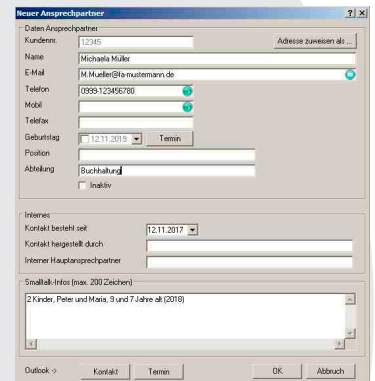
Neuer Ansprechpartner ? X

Daten Ansprechpartner
Kundennr. 12345 Adresse zuweisen als ...
Name Michaela Müller
E-Mail M.Mueller@fa-mustermann.de
Telefon 0999-123456780
Mobil
Telefax
Geburtstag 12.11.2019 Termin
Position
Abteilung Buchhaltung
Inaktiv

Internes
Kontakt besteht seit 12.11.2017
Kontakt hergestellt durch
Interner Hauptansprechpartner

Smalltalk-Infos (max. 200 Zeichen)
2 Kinder, Peter und Maria, 9 und 7 Jahre alt (2018)

Outlook -> Kontakt Termin OK Abbruch